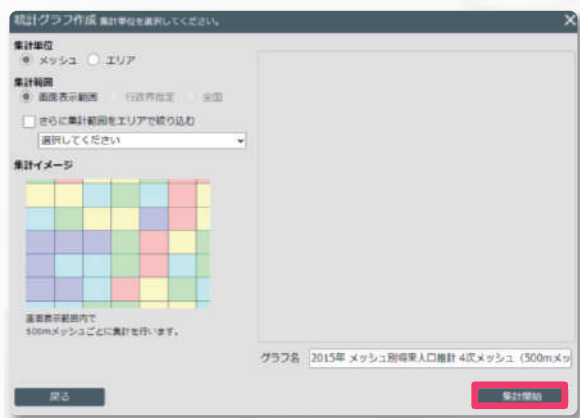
統計グラフ作成 集計単位を選択してください。

集計単位
メッシュ エリア

集計範囲
画面表示範囲 行政界指定 全国

さらに集計範囲をエリアで絞り込む
選択してください

集計イメージ

画面表示範囲内で
500mメッシュごとに集計を行います。

グラフ名 2015年 メッシュ別将来人口推計 4次メッシュ（500mメッ

戻る

集計開始